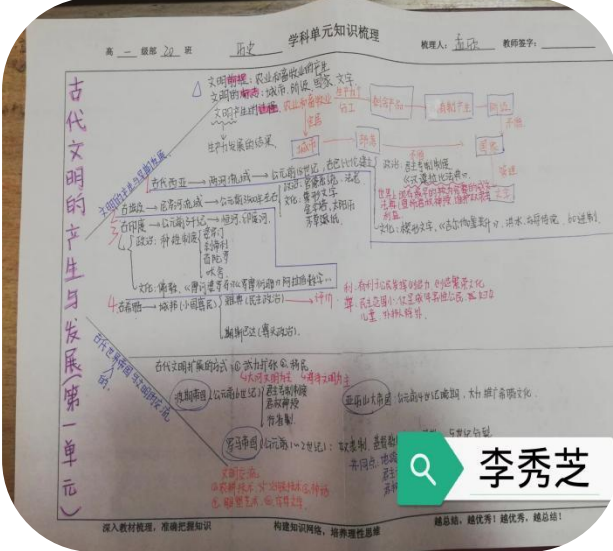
高 一 级部 20 班　历史　学科单元知识梳理　梳理人：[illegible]　教师签字：

古代文明的产生与发展（第一单元）

文明标志：农业和畜牧业的产生
文明的标志：城市，阶级，国家，文字
文明产生的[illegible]
生产力发展的结果

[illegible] 农业和畜牧业 分工 剩余产品 私有制产生 阶级 国家

古代文明的产生和发展

古代埃及 → 两河流域 → 公元前3000年 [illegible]
美索不达米亚
古印度 → 公元前2500年 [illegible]
种姓制度
吠舍
首陀罗
4 古希腊 → 城邦（小国寡民）
雅典（民主政治）
斯巴达（贵族政治）

佛教
文化：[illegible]

古代世界帝国与古典文明

古代文明扩展的方式 ① 武力扩张 ② 移民
波斯帝国 公元前6世纪
亚历山大帝国
罗马帝国 公元前1世纪
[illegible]

深入教材梳理，准确把握知识　构建知识网络，培养理性思维　越总结，越优秀；越优秀，越总结！

李秀芝